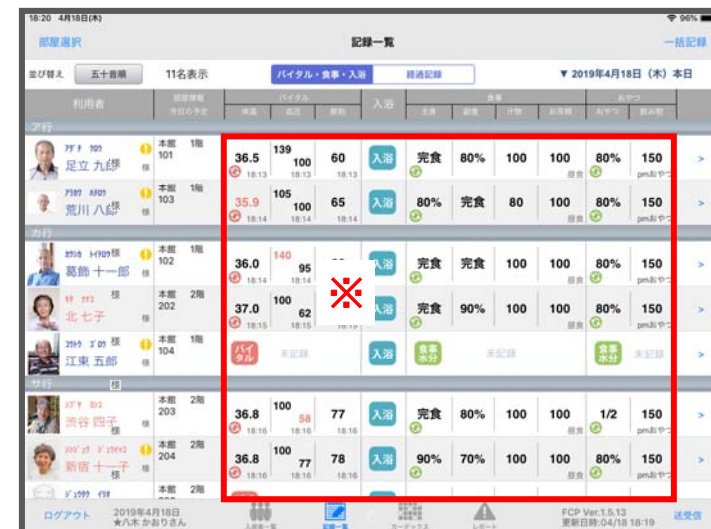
18:20 4月18日(木)
96%

部屋選択
記録一覧
一括記録

並び替え 五十音順
11名表示
バイタル・食事・入浴
経過記録
▼ 2019年4月18日（木）本日

利用者
バイタル
入浴
食事
おやつ

ア行

足立 九郎 様
本館 101
1階
36.5 18:13
139 100 18:13
60 18:13
入浴
完食
80%
100
100 昼食
80%
150 pmおやつ

荒川 八郎 様
本館 103
1階
35.9 18:14
105 100 18:14
65 18:14
入浴
80%
完食
80
100 昼食
80%
150 pmおやつ

カ行

葛飾 十一郎 様
本館 102
1階
36.0 18:14
140 95 18:14
入浴
完食
完食
100
100 昼食
80%
150 pmおやつ

北 七子 様
本館 202
2階
37.0 18:15
100 62 18:15
※
入浴
完食
90%
100
100 昼食
80%
150 pmおやつ

江東 五郎 様
本館 104
1階
バイタル
未記録
入浴
食事水分
未記録
食事水分
未記録

サ行

渋谷 四子 様
本館 203
2階
36.8 18:16
100 58 18:16
77 18:16
入浴
完食
80%
100
100 昼食
1/2
150 pmおやつ

新宿 十一子 様
本館 204
2階
36.8 18:16
100 77 18:16
78 18:16
入浴
90%
70%
100
100 昼食
80%
150 pmおやつ

本館
2階

ログアウト
2019年4月18日 ★八木 かおりさん
記録一覧
FCP Ver.1.5.13 更新日時:04/18 16:19
送受信